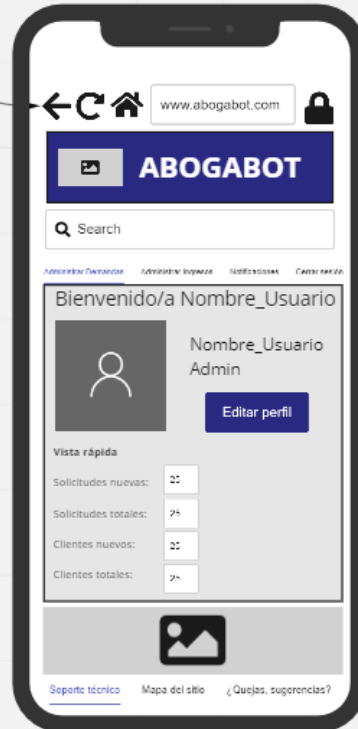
www.abogabot.com

ABOGABOT

Search

Administrar Demandas Administrar Ingresos Notificaciones Cerrar sesión

Bienvenido/a Nombre_Usuario

Nombre_Usuario
Admin

Editar perfil

Vista rápida

Solicitudes nuevas: 20

Solicitudes totales: 25

Clientes nuevos: 20

Clientes totales: 25

Soporte técnico Mapa del sitio ¿Quejas, sugerencias?